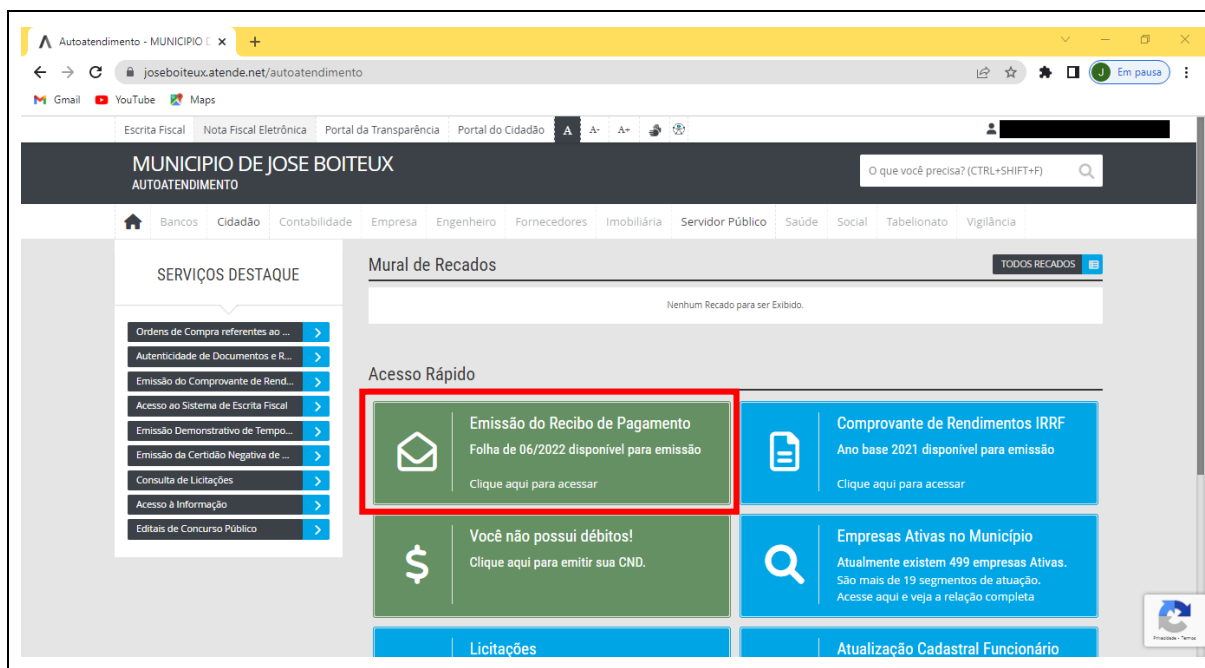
Autoatendimento - MUNICIPIO D ×  +

joseboiteux.atende.net/autoatendimento

Em pausa

Gmail  YouTube  Maps

Escrita Fiscal  Nota Fiscal Eletrônica  Portal da Transparência  Portal do Cidadão  A  A-  A+

MUNICIPIO DE JOSE BOITEUX
AUTOATENDIMENTO

O que você precisa? (CTRL+SHIFT+F)

Bancos  Cidadão  Contabilidade  Empresa  Engenheiro  Fornecedores  Imobiliária  Servidor Público  Saúde  Social  Tabelionato  Vigilância

SERVIÇOS DESTAQUE

Ordens de Compra referentes ao ...
Autenticidade de Documentos e R...
Emissão do Comprovante de Rend...
Acesso ao Sistema de Escrita Fiscal
Emissão Demonstrativo de Tempo...
Emissão da Certidão Negativa de ...
Consulta de Licitações
Acesso à Informação
Editais de Concurso Público

Mural de Recados

TODOS RECADOS

Nenhum Recado para ser Exibido.

Acesso Rápido

Emissão do Recibo de Pagamento
Folha de 06/2022 disponível para emissão
Clique aqui para acessar

Comprovante de Rendimentos IRRF
Ano base 2021 disponível para emissão
Clique aqui para acessar

Você não possui débitos!
Clique aqui para emitir sua CND.

Empresas Ativas no Município
Atualmente existem 499 empresas Ativas.
São mais de 19 segmentos de atuação.
Acesse aqui e veja a relação completa

Licitações

Atualização Cadastral Funcionário

Privacidade - Termos